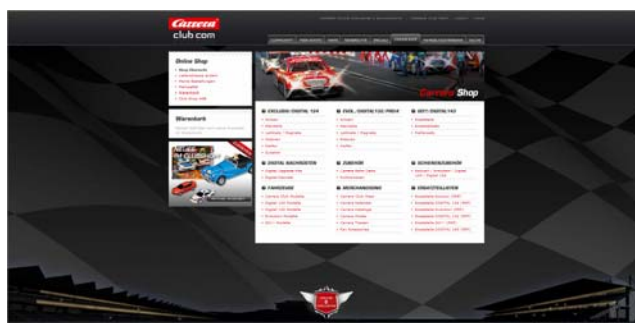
Carrera
club.com

Online Shop

Warenkorb

Carrera Shop

EXCLUSIV DIGITAL 124

EVOL. DIGITAL 132 PRO-X

GO!!! DIGITAL 143

DIGITAL NACHRÜSTEN

ZUBEHÖR

SCHIENEN/ZUBEHÖR

FAHRZEUGE

MERCHANDISING

ERSATZTEILLISTEN